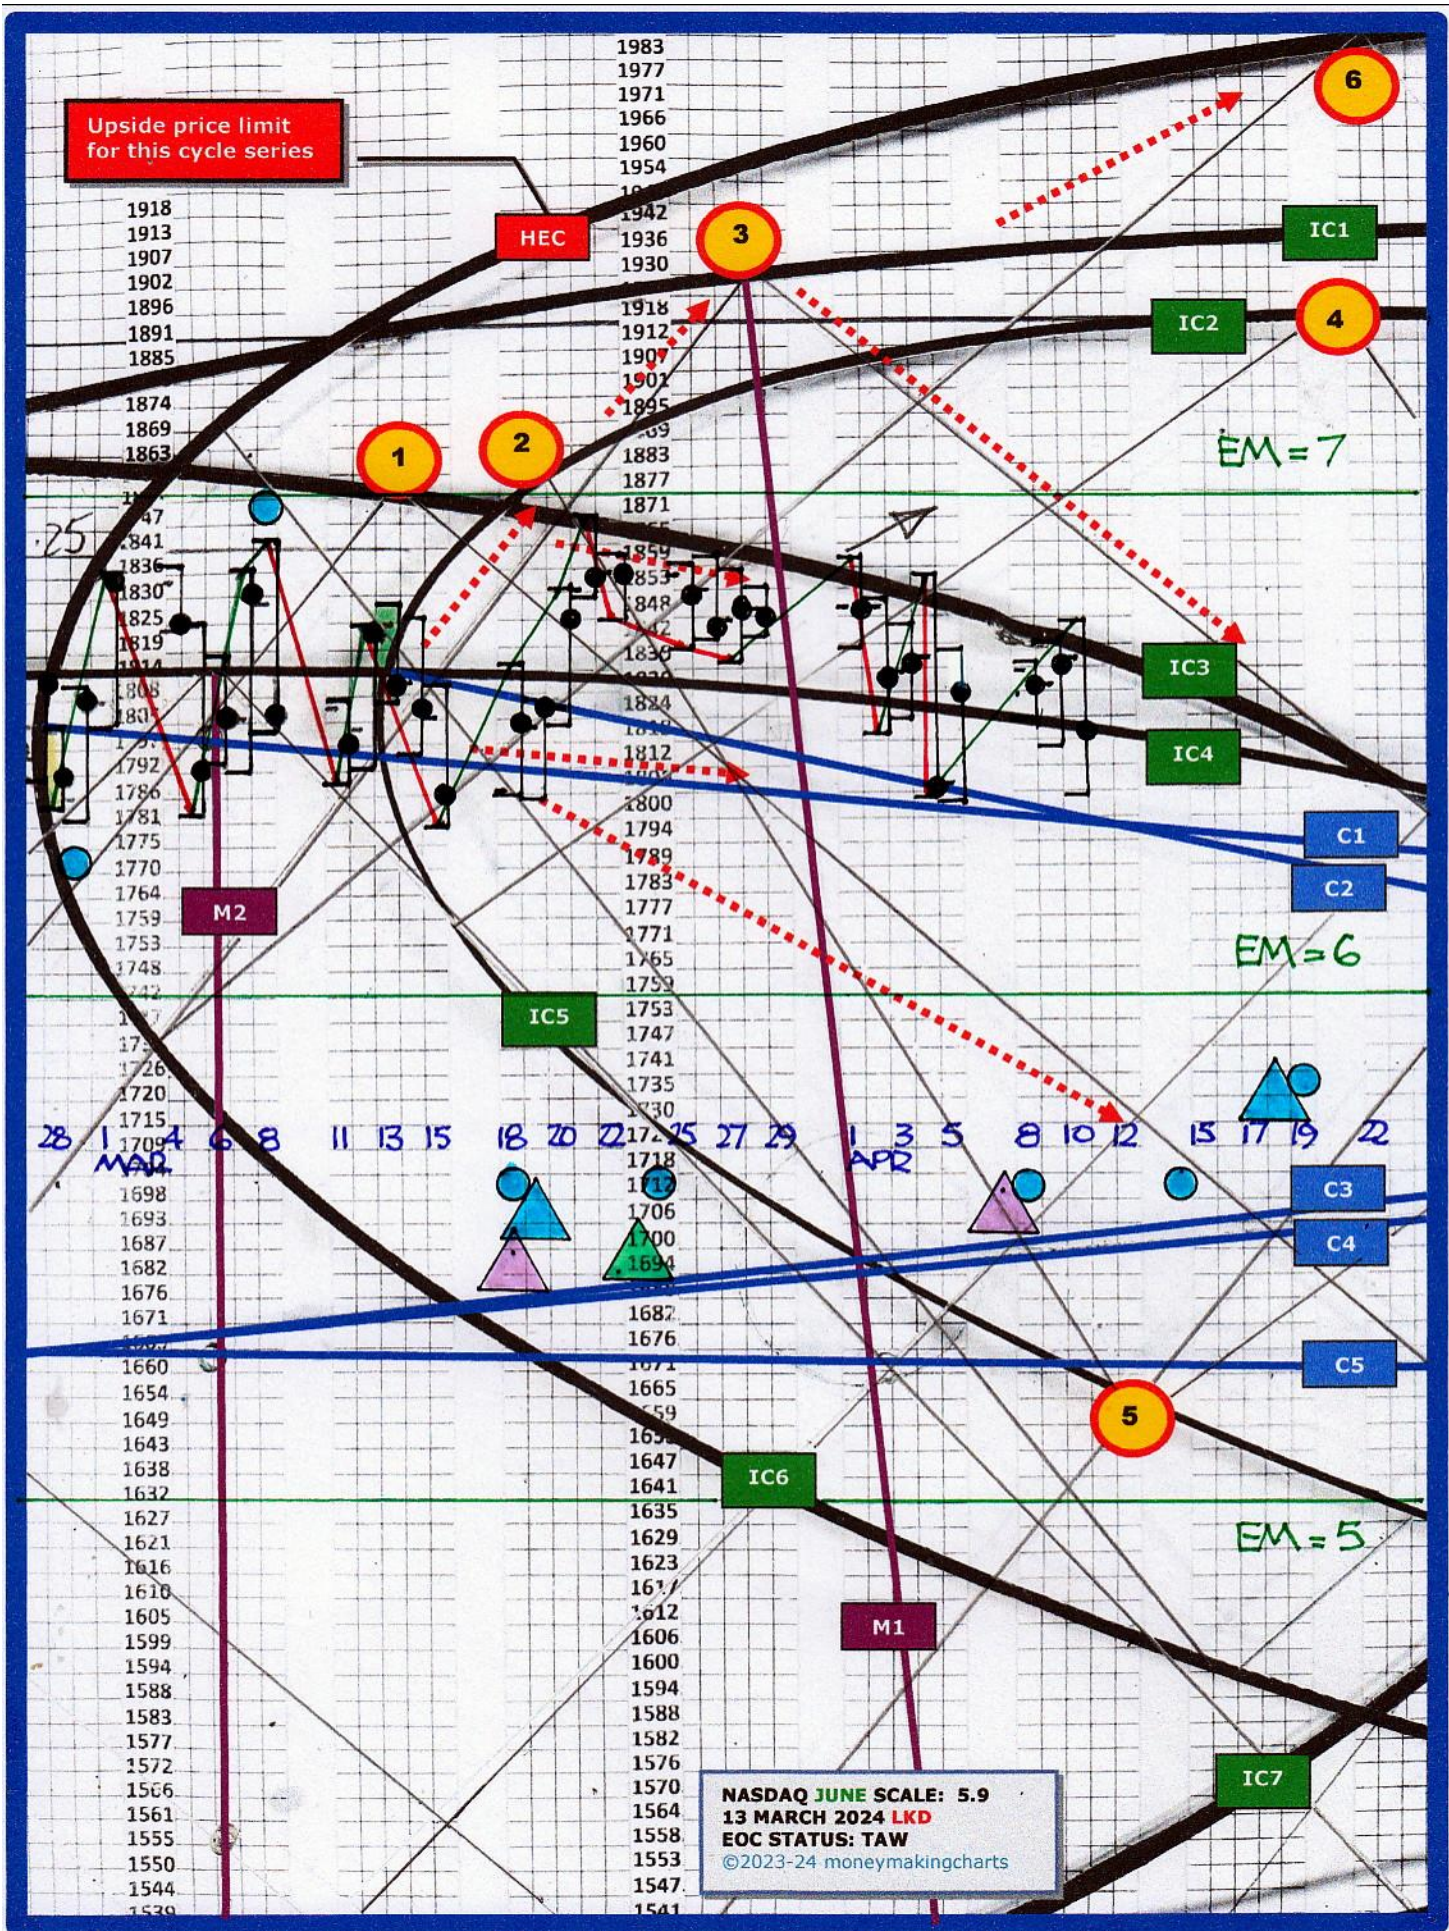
Upside price limit for this cycle series

HEC

1918
1913
1907
1902
1896
1891
1885
1874
1869
1863
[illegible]
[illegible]47
1841
1836
1830
1825
1819
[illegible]
1808
1803
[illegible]
1792
1786
1781
1775
1770
1764
1759
1753
1748
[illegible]
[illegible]
1726
1720
1715
1709
1698
1693
1687
1682
1676
1671
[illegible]
1660
1654
1649
1643
1638
1632
1627
1621
1616
1610
1605
1599
1594
1588
1583
1577
1572
1566
1561
1555
1550
1544
1539

.25

1983
1977
1971
1966
1960
1954
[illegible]
1942
1936
1930
1918
1912
1907
1901
1895
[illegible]
1883
1877
1871
1859
1853
1848
1836
1824
1818
1812
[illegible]
1800
1794
1789
1783
1777
1771
1765
1759
1753
1747
1741
1735
1730
1724
1718
1712
1706
1700
1694
1682
1676
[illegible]
1665
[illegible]59
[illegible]
1647
1641
1635
1629
1623
1617
1612
1606
1600
1594
1588
1582
1576
1570
1564
1558
1553
1547
1541

1
2
3
4
5
6

IC1
IC2
IC3
IC4
IC5
IC6
IC7
C1
C2
C3
C4
C5
M1
M2

EM = 7
EM = 6
EM = 5

28 1 4 6 8 11 13 15 18 20 22 25 27 29 1 3 5 8 10 12 15 17 19 22
MAR
APR

NASDAQ JUNE SCALE: 5.9
13 MARCH 2024 LKD
EOC STATUS: TAW
©2023-24 moneymakingcharts